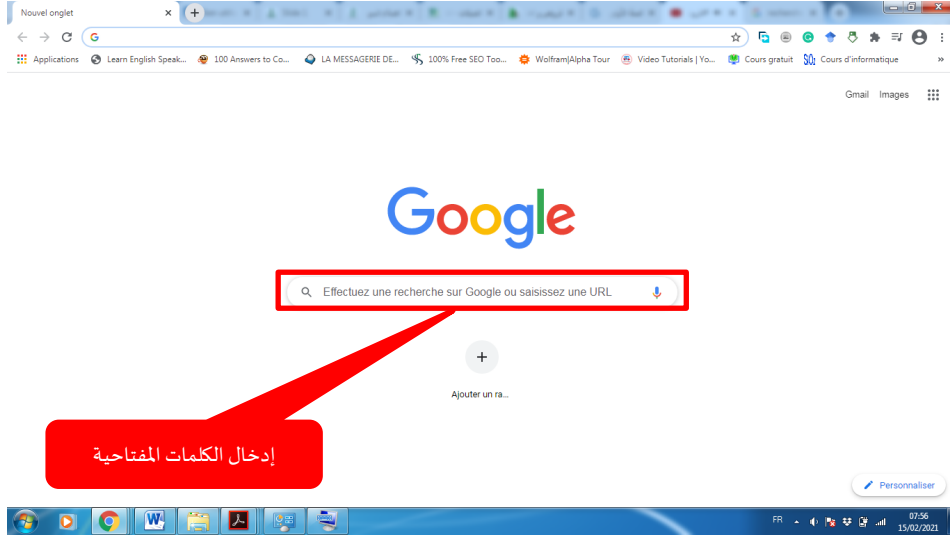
Nouvel onglet

Applications   Learn English Speak...   100 Answers to Co...   LA MESSAGERIE DE...   100% Free SEO Too...   Wolfram|Alpha Tour   Video Tutorials | Yo...   Cours gratuit   Cours d'informatique

Gmail   Images

Google

Effectuez une recherche sur Google ou saisissez une URL

Ajouter un ra...

إدخال الكلمات المفتاحية

Personnaliser

FR   07:56   15/02/2021